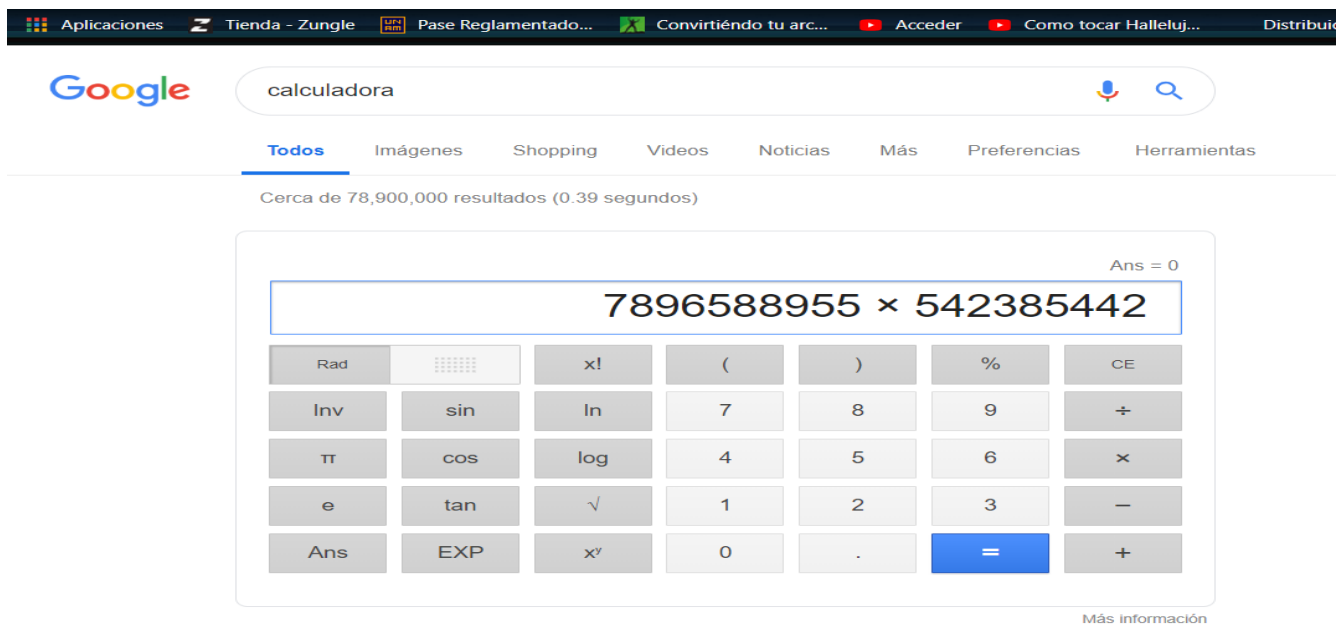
Aplicaciones Tienda - Zungle Pase Reglamentado... Convirtiendo tu arc... Acceder Como tocar Halleluj... Distribuid

Google

calculadora

Todos Imágenes Shopping Videos Noticias Más Preferencias Herramientas

Cerca de 78,900,000 resultados (0.39 segundos)

Ans = 0

7896588955 × 542385442

| Rad | | x! | ( | ) | % | CE |
|---|---|---|---|---|---|---|
| Inv | sin | ln | 7 | 8 | 9 | ÷ |
| π | cos | log | 4 | 5 | 6 | × |
| e | tan | √ | 1 | 2 | 3 | − |
| Ans | EXP | $x^y$ | 0 | . | = | + |

Más información